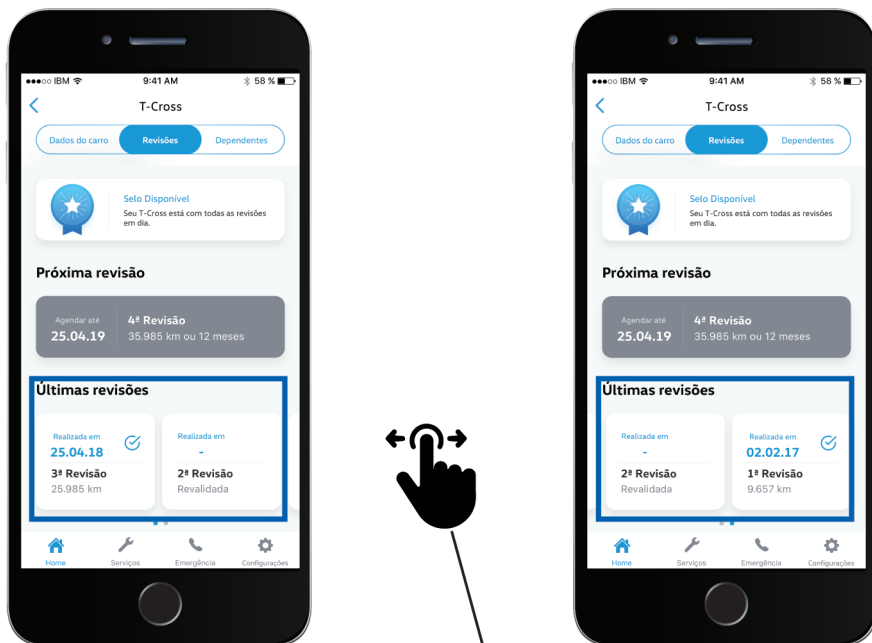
●●●○○ IBM 9:41 AM 58 %

T-Cross

Dados do carro Revisões Dependentes

Selo Disponível
Seu T-Cross está com todas as revisões em dia.

Próxima revisão

Agendar até
25.04.19
4ª Revisão
35.985 km ou 12 meses

Últimas revisões

Realizada em
25.04.18
3ª Revisão
25.985 km

Realizada em
-
2ª Revisão
Revalidada

Home Serviços Emergência Configurações

●●●○○ IBM 9:41 AM 58 %

T-Cross

Dados do carro Revisões Dependentes

Selo Disponível
Seu T-Cross está com todas as revisões em dia.

Próxima revisão

Agendar até
25.04.19
4ª Revisão
35.985 km ou 12 meses

Últimas revisões

Realizada em
-
2ª Revisão
Revalidada

Realizada em
02.02.17
1ª Revisão
9.657 km

Home Serviços Emergência Configurações